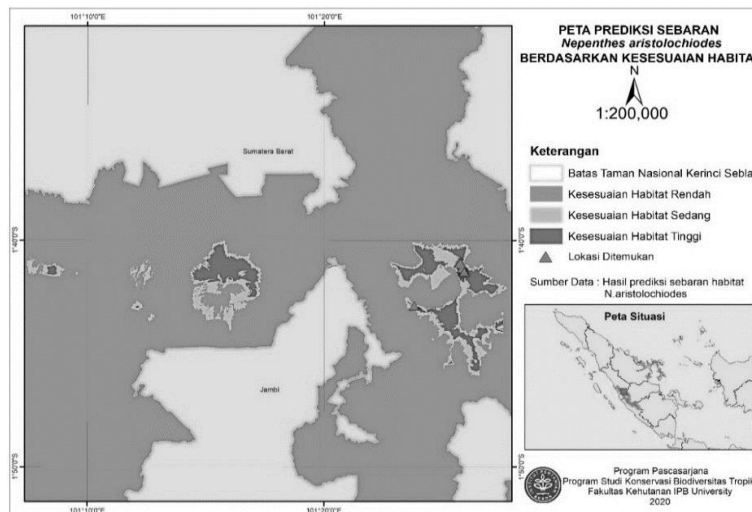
101°10'0"E

101°20'0"E

Sumatera Barat

1°40'0"S

1°40'0"S

Jambi

1°50'0"S

1°50'0"S

101°10'0"E

101°20'0"E

PETA PREDIKSI SEBARAN
Nepenthes aristolochiodes
BERDASARKAN KESESUAIAN HABITA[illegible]

N

1:200,000

Keterangan

Batas Taman Nasional Kerinci Sebla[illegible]

Kesesuaian Habitat Rendah

Kesesuaian Habitat Sedang

Kesesuaian Habitat Tinggi

Lokasi Ditemukan

Sumber Data : Hasil prediksi sebaran habitat N.aristolochiodes

Peta Situasi

Program Pascasarjana
Program Studi Konservasi Biodiversitas Tropi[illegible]
Fakultas Kehutanan IPB University
2020